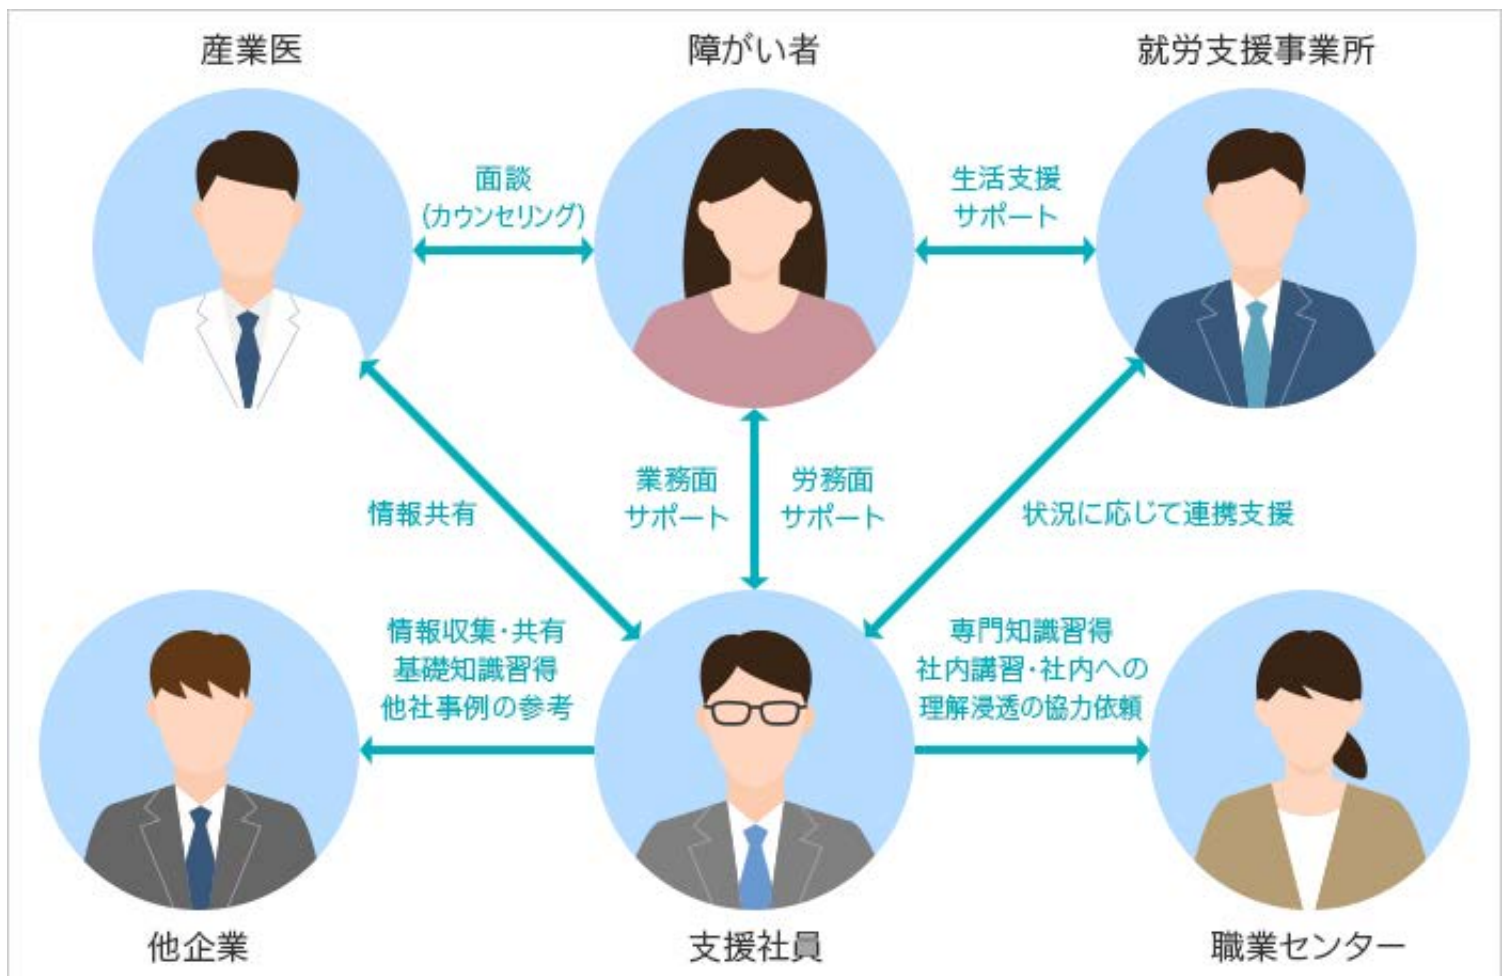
産業医

障がい者

就労支援事業所

面談
(カウンセリング)

生活支援
サポート

情報共有

業務面
サポート

労務面
サポート

状況に応じて連携支援

情報収集・共有
基礎知識習得
他社事例の参考

専門知識習得
社内講習・社内への
理解浸透の協力依頼

他企業

支援社員

職業センター